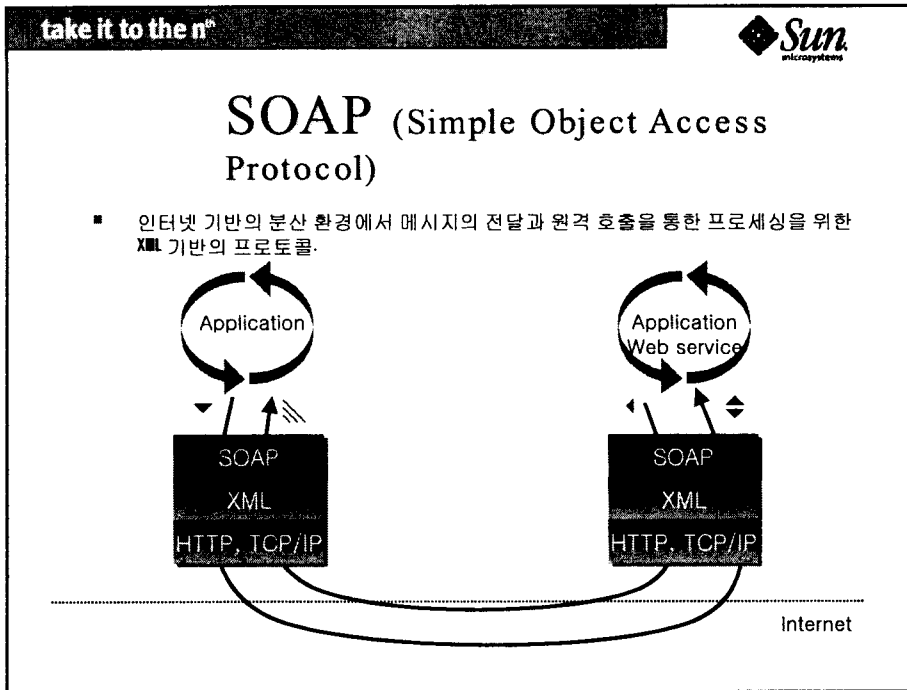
take it to the n$^{th}$

Sun microsystems

SOAP (Simple Object Access Protocol)

- 인터넷 기반의 분산 환경에서 메시지의 전달과 원격 호출을 통한 프로세싱을 위한 XML 기반의 프로토콜.

Application

Application Web service

SOAP

XML

HTTP, TCP/IP

SOAP

XML

HTTP, TCP/IP

Internet